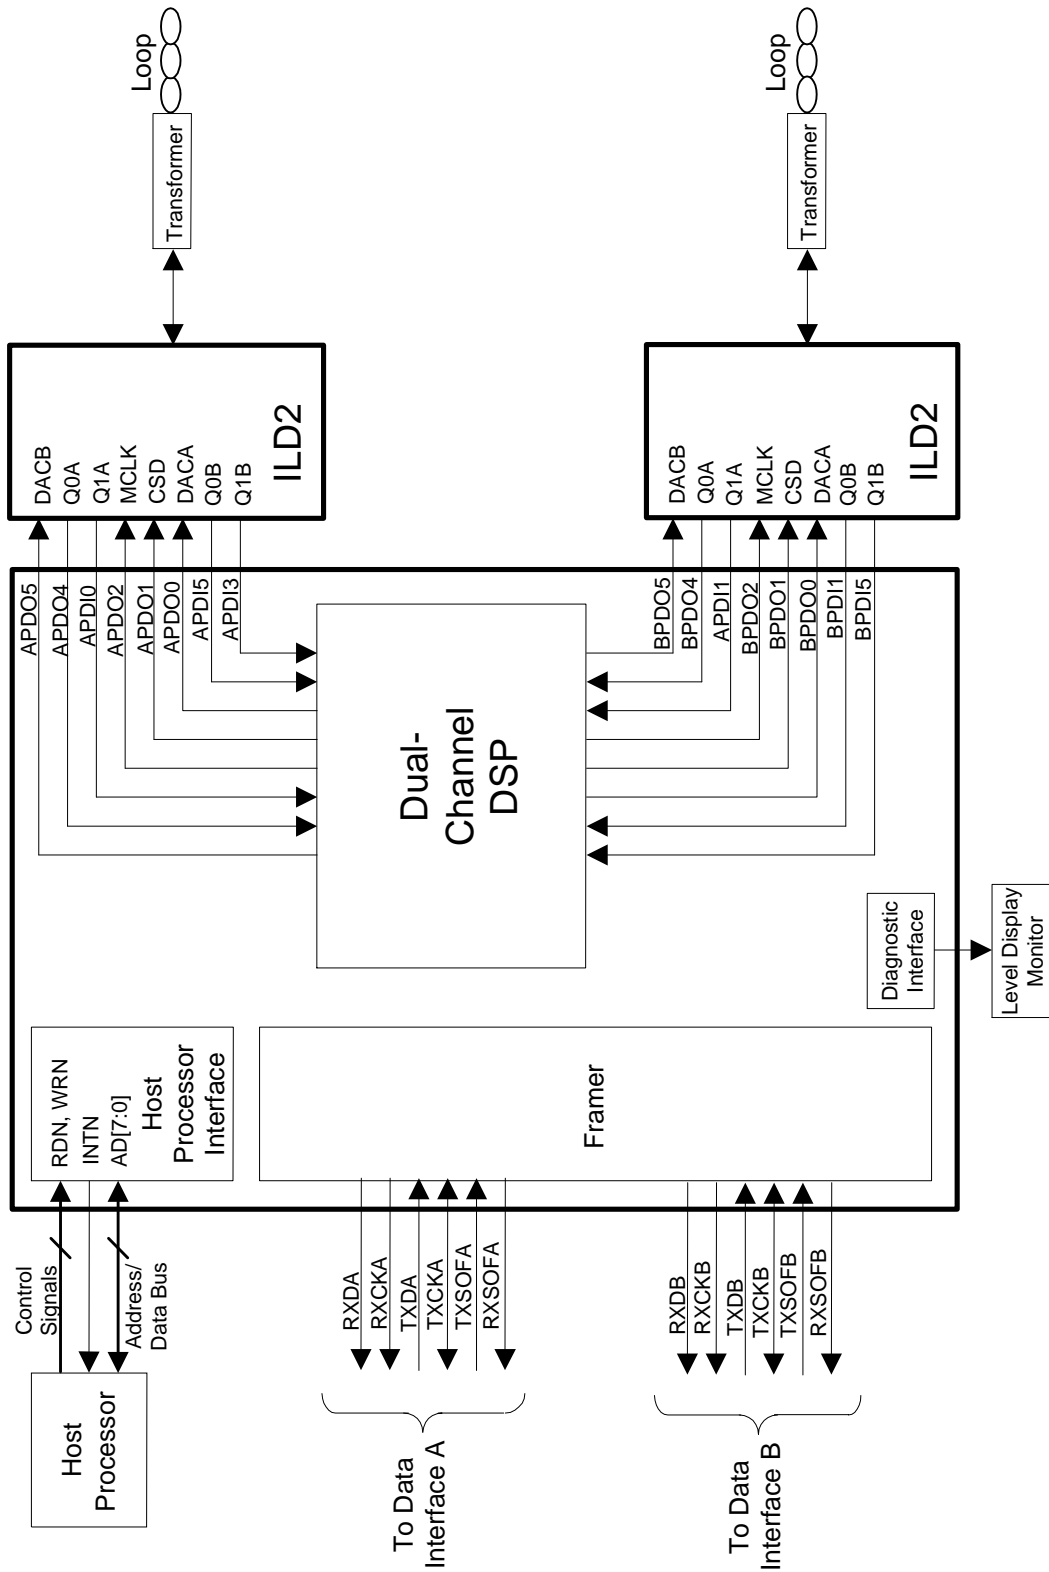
Loop
Transformer
ILD2
DACB
Q0A
Q1A
MCLK
CSD
DACA
Q0B
Q1B

Loop
Transformer
ILD2
DACB
Q0A
Q1A
MCLK
CSD
DACA
Q0B
Q1B

APDO5
APDO4
APDI0
APDO2
APDO1
APDO0
APDI5
APDI3

Dual-Channel DSP

BPDO5
BPDO4
APDI1
BPDO2
BPDO1
BPDO0
BPDI1
BPDI5

Diagnostic Interface
Level Display Monitor

RDN, WRN
INTN
AD[7:0]
Host Processor Interface

Framer

Host Processor
Control Signals
Address/ Data Bus

RXDA
RXCKA
TXDA
TXCKA
TXSOFA
RXSOFA
To Data Interface A

RXDB
RXCKB
TXDB
TXCKB
TXSOFB
RXSOFB
To Data Interface B